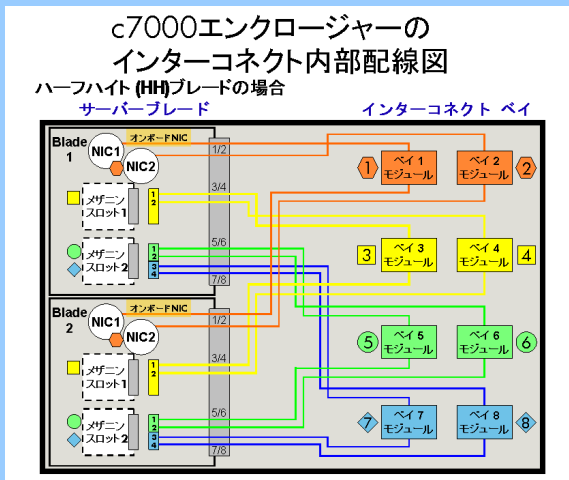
c7000エンクロージャーの
インターコネクト内部配線図

ハーフハイト (HH)ブレードの場合

サーバーブレード

インターコネクト ベイ

Blade 1

NIC1

NIC2

オンボードNIC

1/2

メザニン スロット1

1
2

3/4

メザニン スロット2

1
2
3
4

5/6

7/8

Blade 2

NIC1

NIC2

オンボードNIC

1/2

メザニン スロット1

1
2

3/4

メザニン スロット2

1
2
3
4

5/6

7/8

1

ベイ 1 モジュール

ベイ 2 モジュール

2

3

ベイ 3 モジュール

ベイ 4 モジュール

4

5

ベイ 5 モジュール

ベイ 6 モジュール

6

7

ベイ 7 モジュール

ベイ 8 モジュール

8